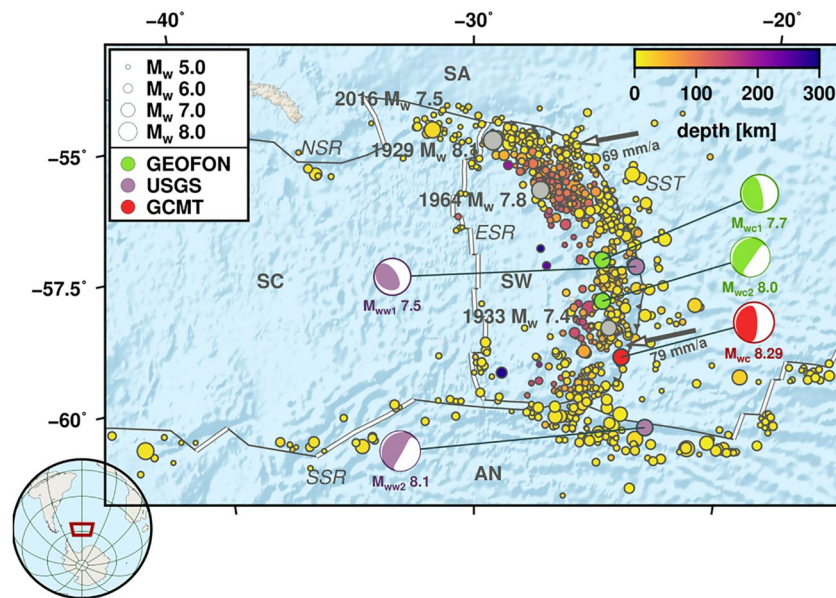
−40° −30° −20°

−55° −57.5° −60°

$M_w$ 5.0
$M_w$ 6.0
$M_w$ 7.0
$M_w$ 8.0
GEOFON
USGS
GCMT

0 100 200 300
depth [km]

SA
2016 $M_w$ 7.5
1929 $M_w$ 8.3
NSR
69 mm/a
SST
1964 $M_w$ 7.8
ESR
SC
SW
$M_{ww1}$ 7.5
1933 $M_w$ 7.4
79 mm/a
$M_{wc1}$ 7.7
$M_{wc2}$ 8.0
$M_{wc}$ 8.29
SSR
$M_{ww2}$ 8.1
AN